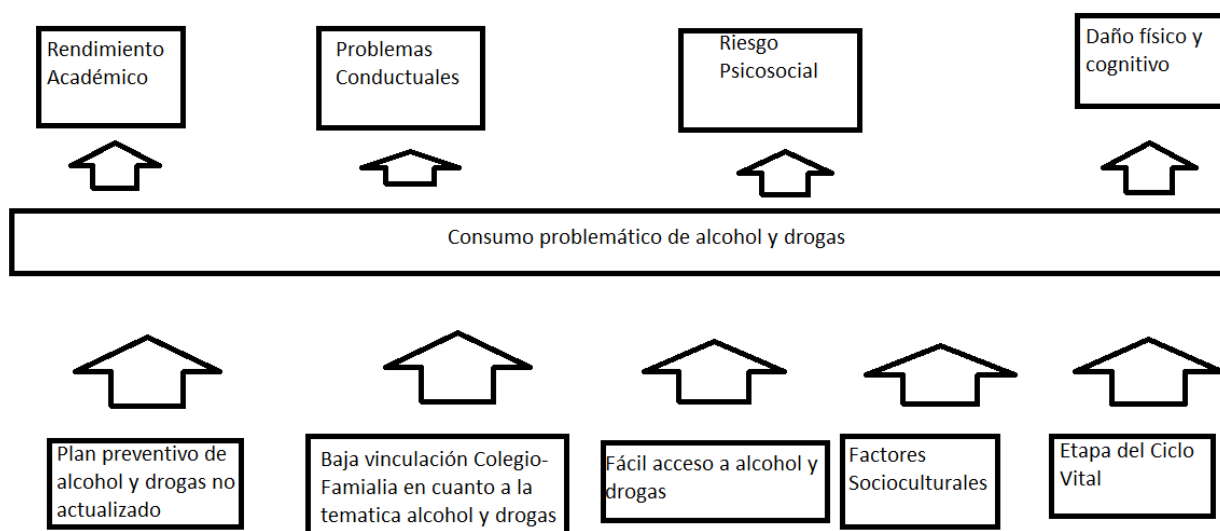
Rendimiento Académico

Problemas Conductuales

Riesgo Psicosocial

Daño físico y cognitivo

Consumo problemático de alcohol y drogas

Plan preventivo de alcohol y drogas no actualizado

Baja vinculación Colegio-Famialia en cuanto a la tematica alcohol y drogas

Fácil acceso a alcohol y drogas

Factores Socioculturales

Etapa del Ciclo Vital